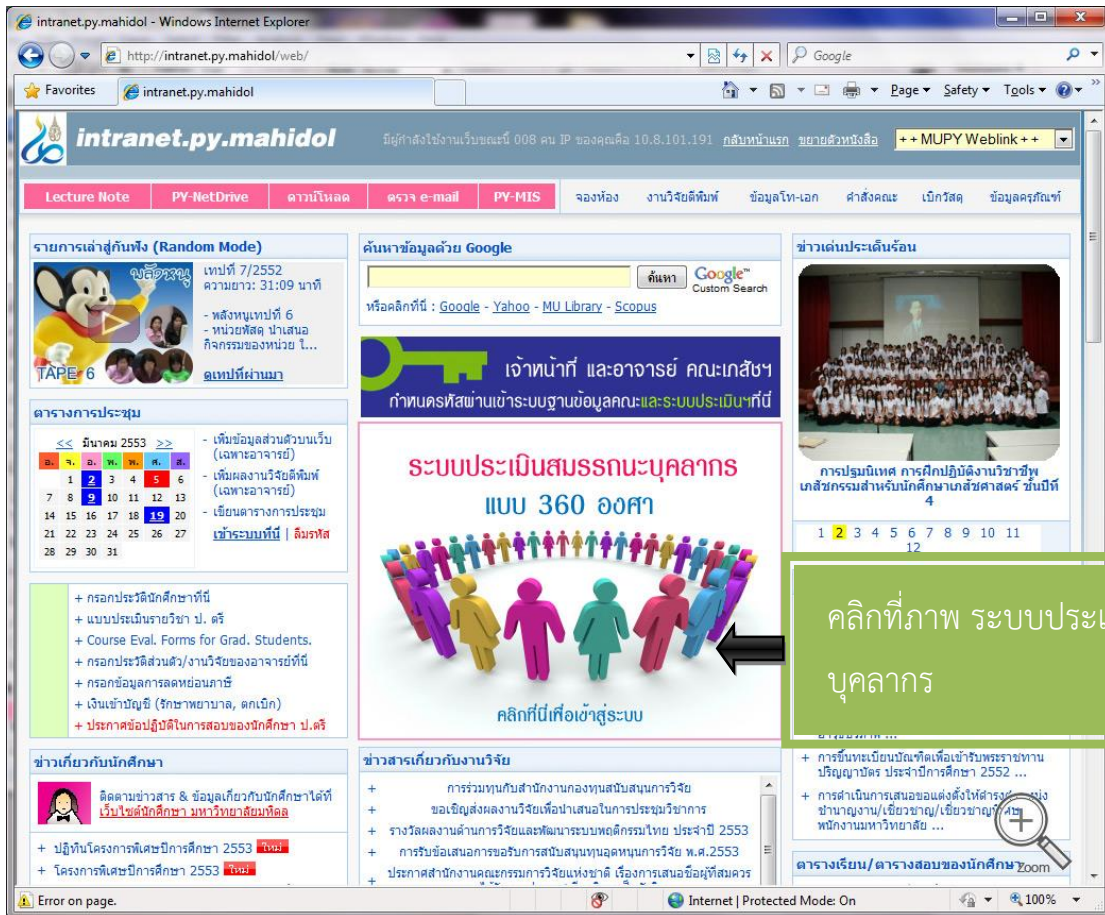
intranet.py.mahidol - Windows Internet Explorer

http://intranet.py.mahidol/web/

Google

Favorites | intranet.py.mahidol

Page ▾ Safety ▾ Tools ▾

intranet.py.mahidol

มีผู้กำลังใช้งานเว็บขณะนี้ 008 คน IP ของคุณคือ 10.8.101.191 กลับหน้าแรก ขยายตัวหนังสือ ++ MUPY Weblink ++

Lecture Note | PY-NetDrive | ดาวน์โหลด | ตรวจ e-mail | PY-MIS | จองห้อง | งานวิจัยตีพิมพ์ | ข้อมูลโท-เอก | คำสั่งคณะ | เบิกวัสดุ | ข้อมูลครุภัณฑ์

รายการเล่าสู่กันฟัง (Random Mode)

พลังหนู

เทปที่ 7/2552
ความยาว: 31:09 นาที

- พลังหนูเทปที่ 6
- หน่วยพัสดุ นำเสนอกิจกรรมของหน่วย l...

TAPE 6

ดูเทปที่ผ่านมา

ตารางการประชุม

<< มีนาคม 2553 >>

| อ. | จ. | อ. | พ. | พ. | ศ. | ส. |
|---|---|---|---|---|---|---|
| | 1 | 2 | 3 | 4 | 5 | 6 |
| 7 | 8 | 9 | 10 | 11 | 12 | 13 |
| 14 | 15 | 16 | 17 | 18 | 19 | 20 |
| 21 | 22 | 23 | 24 | 25 | 26 | 27 |
| 28 | 29 | 30 | 31 | | | |

- เพิ่มข้อมูลส่วนตัวบนเว็บ (เฉพาะอาจารย์)
- เพิ่มผลงานวิจัยตีพิมพ์ (เฉพาะอาจารย์)
- เขียนตารางการประชุม

เข้าระบบที่นี่ | ลืมรหัส

+ กรอกประวัตินักศึกษาที่นี่
+ แบบประเมินรายวิชา ป. ตรี
+ Course Eval. Forms for Grad. Students.
+ กรอกประวัติส่วนตัว/งานวิจัยของอาจารย์ที่นี่
+ กรอกข้อมูลการลดหย่อนภาษี
+ เงินเข้าบัญชี (รักษาพยาบาล, ตกเบิก)
+ ประกาศข้อปฏิบัติในการสอบของนักศึกษา ป.ตรี

ข่าวเกี่ยวกับนักศึกษา

ติดตามข่าวสาร & ข้อมูลเกี่ยวกับนักศึกษาได้ที่ เว็บไซต์นักศึกษา มหาวิทยาลัยมหิดล

+ ปฏิทินโครงการพิเศษปีการศึกษา 2553 ใหม่
+ โครงการพิเศษปีการศึกษา 2553 ใหม่

ค้นหาข้อมูลด้วย Google

ค้นหา Google Custom Search

หรือคลิกที่นี่ : Google - Yahoo - MU Library - Scopus

เจ้าหน้าที่ และอาจารย์ คณะเภสัชฯ
กำหนดรหัสผ่านเข้าระบบฐานข้อมูลคณะและระบบประเมินฯที่นี่

ระบบประเมินสมรรถนะบุคลากร
แบบ 360 องศา

คลิกที่นี่เพื่อเข้าสู่ระบบ

ข่าวสารเกี่ยวกับงานวิจัย

+ การร่วมทุนกับสำนักงานกองทุนสนับสนุนการวิจัย
+ ขอเชิญส่งผลงานวิจัยเพื่อนำเสนอในการประชุมวิชาการ
+ รางวัลผลงานด้านการวิจัยและพัฒนาระบบพฤติกรรมไทย ประจำปี 2553
+ การรับข้อเสนอการขอรับการสนับสนุนทุนอุดหนุนการวิจัย พ.ศ.2553
+ ประกาศสำนักงานคณะกรรมการวิจัยแห่งชาติ เรื่องการเสนอชื่อผู้ที่สมควร

ข่าวเด่นประเด็นร้อน

การปฐมนิเทศ การฝึกปฏิบัติงานวิชาชีพเภสัชกรรมสำหรับนักศึกษาเภสัชศาสตร์ ชั้นปีที่ 4

1 2 3 4 5 6 7 8 9 10 11 12

คลิกที่ภาพ ระบบประเ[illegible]
บุคลากร

+ การขึ้นทะเบียนบัณฑิตเพื่อเข้ารับพระราชทานปริญญาบัตร ประจำปีการศึกษา 2552 ...
+ การดำเนินการเสนอขอแต่งตั้งให้ดำรง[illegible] ชำนาญงาน/เชี่ยวชาญ/เชี่ยวชาญ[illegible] พนักงานมหาวิทยาลัย ...

ตารางเรียน/ตารางสอบของนักศึกษา

Zoom

Error on page.

Internet | Protected Mode: On

100%